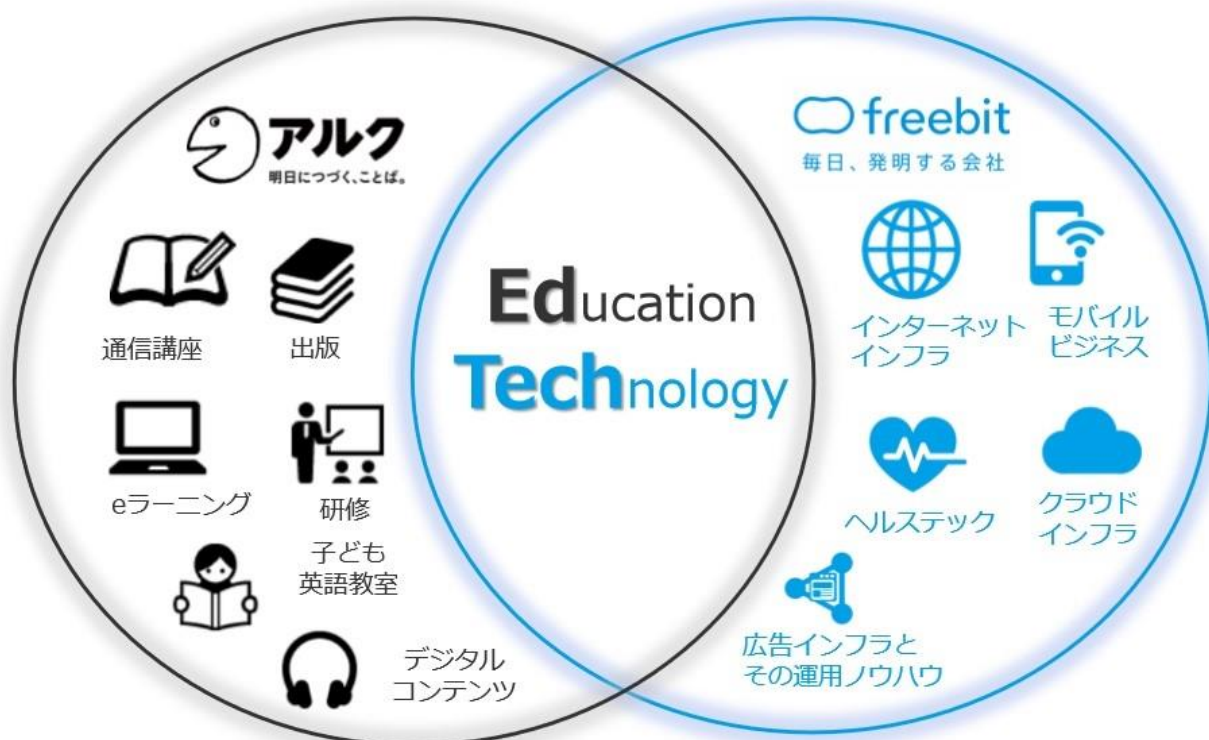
アルク
明日につづく、ことば。

通信講座
出版
eラーニング
研修
子ども
英語教室
デジタル
コンテンツ

Education
Technology

freebit
毎日、発明する会社

インターネット
インフラ
モバイル
ビジネス
ヘルステック
クラウド
インフラ
広告インフラと
その運用ノウハウ